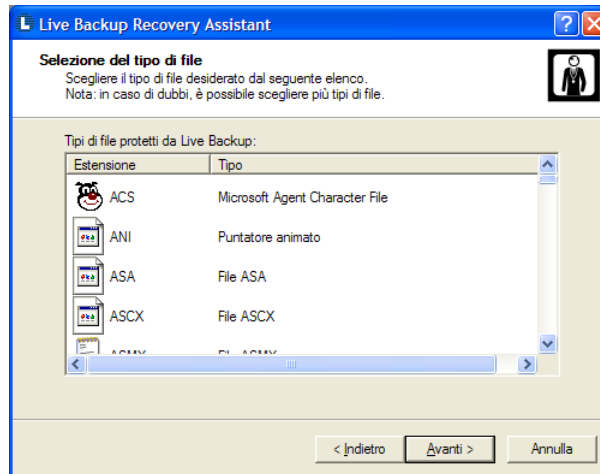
Live Backup Recovery Assistant

Selezione del tipo di file
Scegliere il tipo di file desiderato dal seguente elenco.
Nota: in caso di dubbi, è possibile scegliere più tipi di file.

Tipi di file protetti da Live Backup:

| Estensione | Tipo |
|---|---|
| ACS | Microsoft Agent Character File |
| ANI | Puntatore animato |
| ASA | File ASA |
| ASCX | File ASCX |
| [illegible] | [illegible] |

< Indietro | Avanti > | Annulla